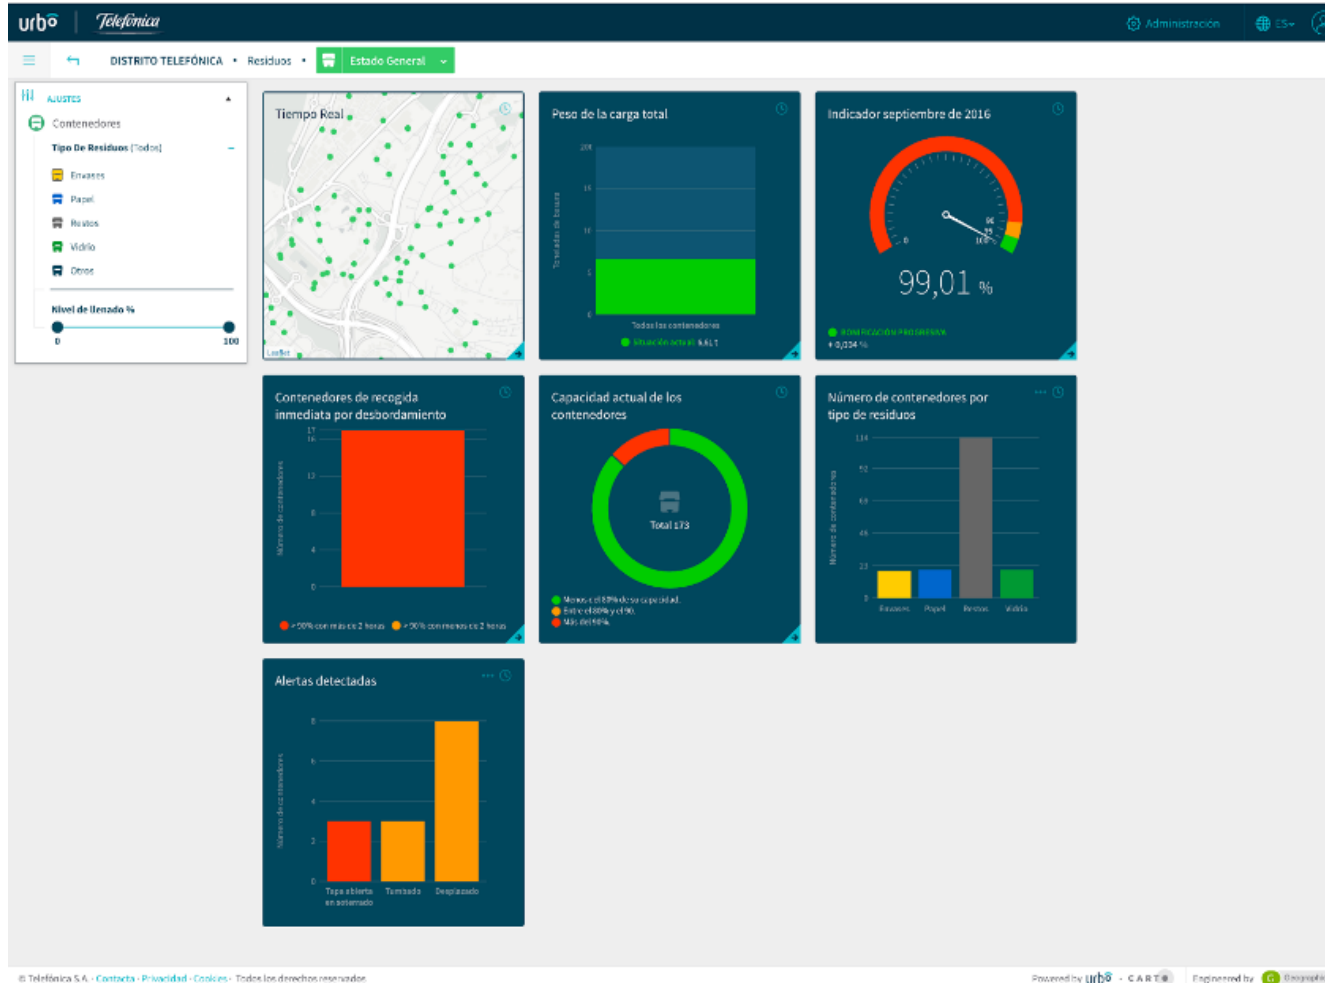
urbo Telefónica

Administración ES

DISTRITO TELEFÓNICA • Residuos • Estado General

AJUSTES

Contenedores

Tipo De Residuos [Todos]

Envases
Papel
Restos
Vidrio
Otros

Nivel de llenado %

0 100

Tiempo Real

Leaflet

Peso de la carga total

20 15 10 5 0

Toneladas de basura

Todos los contenedores

Situación actual 8,61 t

Indicador septiembre de 2016

0 96 95 100

99,01 %

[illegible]

+ 0,104 %

Contenedores de recogida inmediata por desbordamiento

17 16 12 8 4 0

Número de contenedores

> 90% con más de 2 horas > 90% con menos de 2 horas

Capacidad actual de los contenedores

Total 173

Menos del 80% de su capacidad.
Entre el 80% y el 90.
Más del 90%.

Número de contenedores por tipo de residuos

114 92 69 46 23 0

Número de contenedores

Envases Papel Restos Vidrio

Alertas detectadas

8 6 4 2 0

Número de contenedores

Tapa abierta en solemado Tumbado Desplazado

© Telefónica S.A. · Contacto · Privacidad · Cookies · Todos los derechos reservados

Powered by urbo · CARTO Engineered by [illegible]